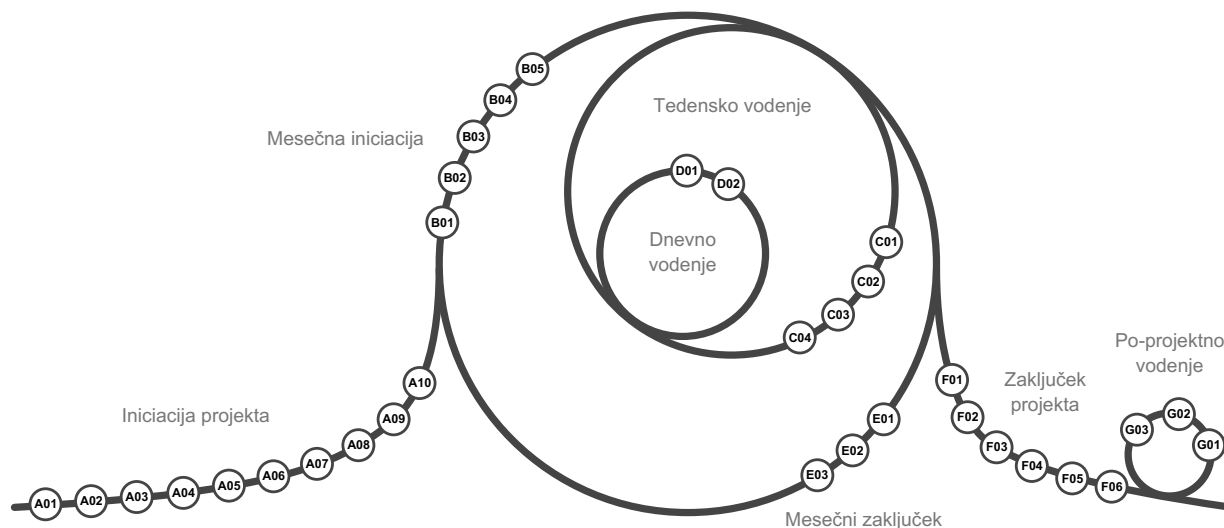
Mesečna iniciacija

B05
B04
B03
B02
B01

Tedensko vodenje

D01
D02

Dnevno vodenje

C01
C02
C03
C04

Po-projektno vodenje

Zaključek projekta

F01
F02
F03
F04
F05
F06

G03
G02
G01

Iniciacija projekta

A10
A09
A08
A07
A06
A05
A04
A03
A02
A01

E01
E02
E03

Mesečni zaključek